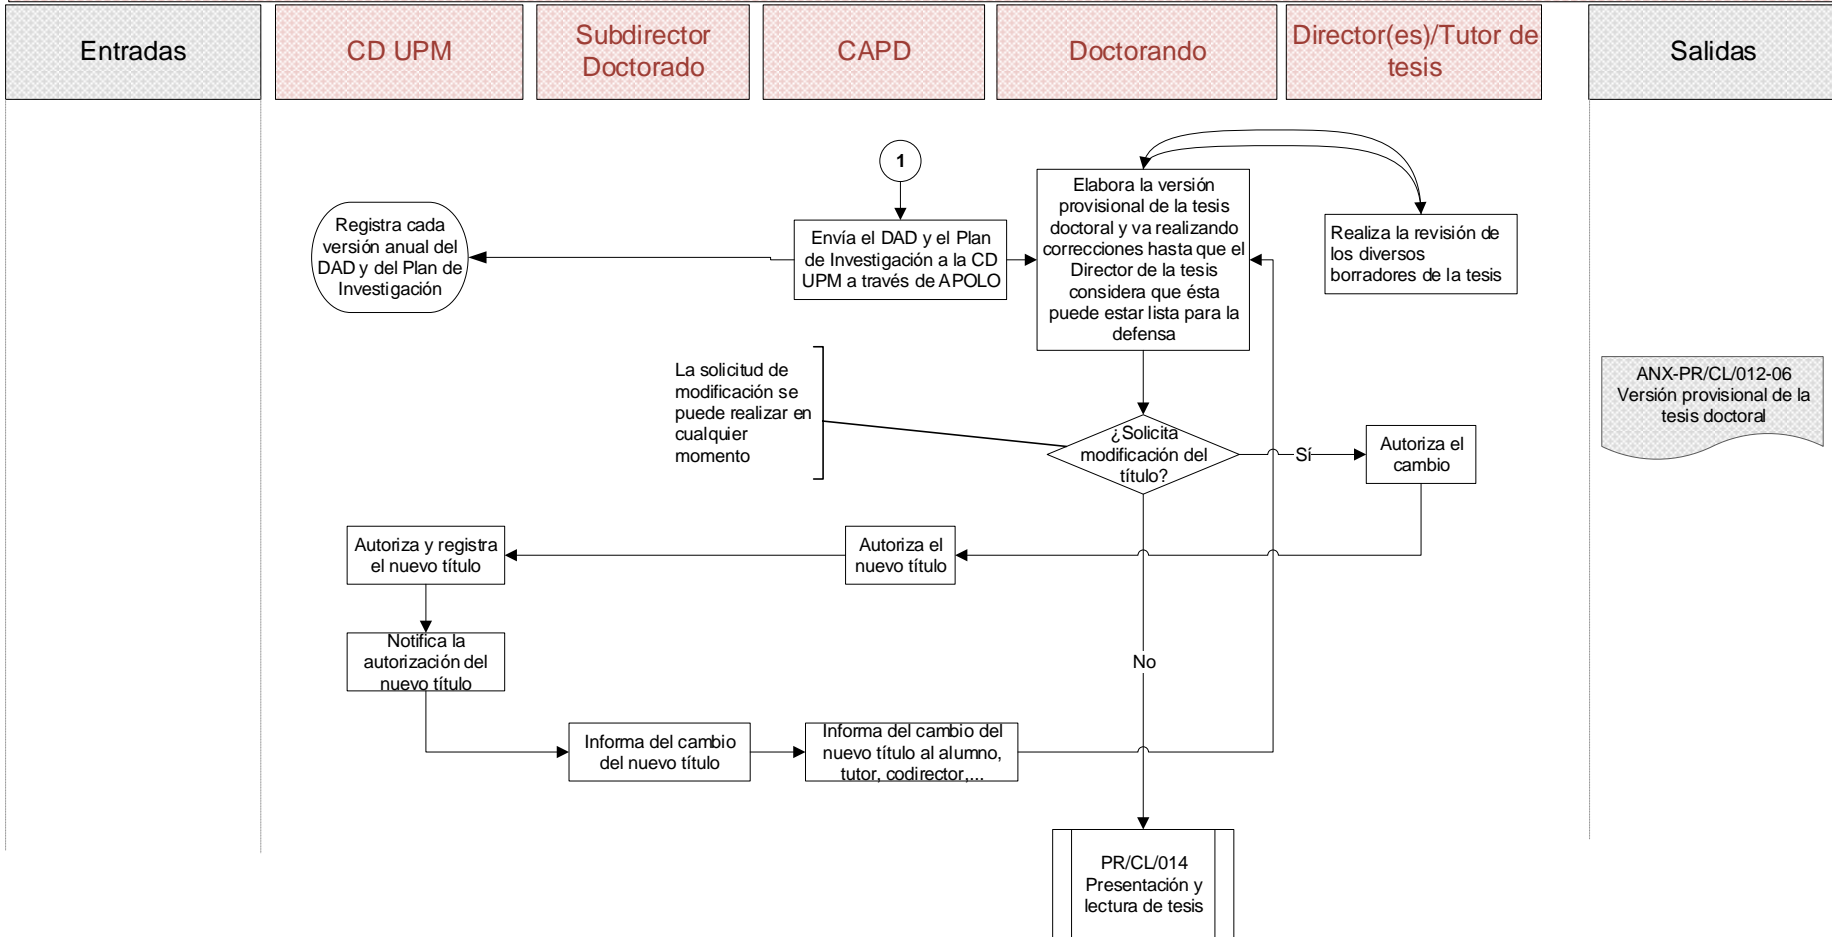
Entradas

CD UPM

Subdirector Doctorado

CAPD

Doctorando

Director(es)/Tutor de tesis

Salidas

1

Elabora la versión provisional de la tesis doctoral y va realizando correcciones hasta que el Director de la tesis considera que ésta puede estar lista para la defensa

Realiza la revisión de los diversos borradores de la tesis

Registra cada versión anual del DAD y del Plan de Investigación

Envía el DAD y el Plan de Investigación a la CD UPM a través de APOLO

La solicitud de modificación se puede realizar en cualquier momento

ANX-PR/CL/012-06 Versión provisional de la tesis doctoral

¿Solicita modificación del título?

Sí

Autoriza el cambio

Autoriza y registra el nuevo título

Autoriza el nuevo título

Notifica la autorización del nuevo título

No

Informa del cambio del nuevo título

Informa del cambio del nuevo título al alumno, tutor, codirector,...

PR/CL/014 Presentación y lectura de tesis